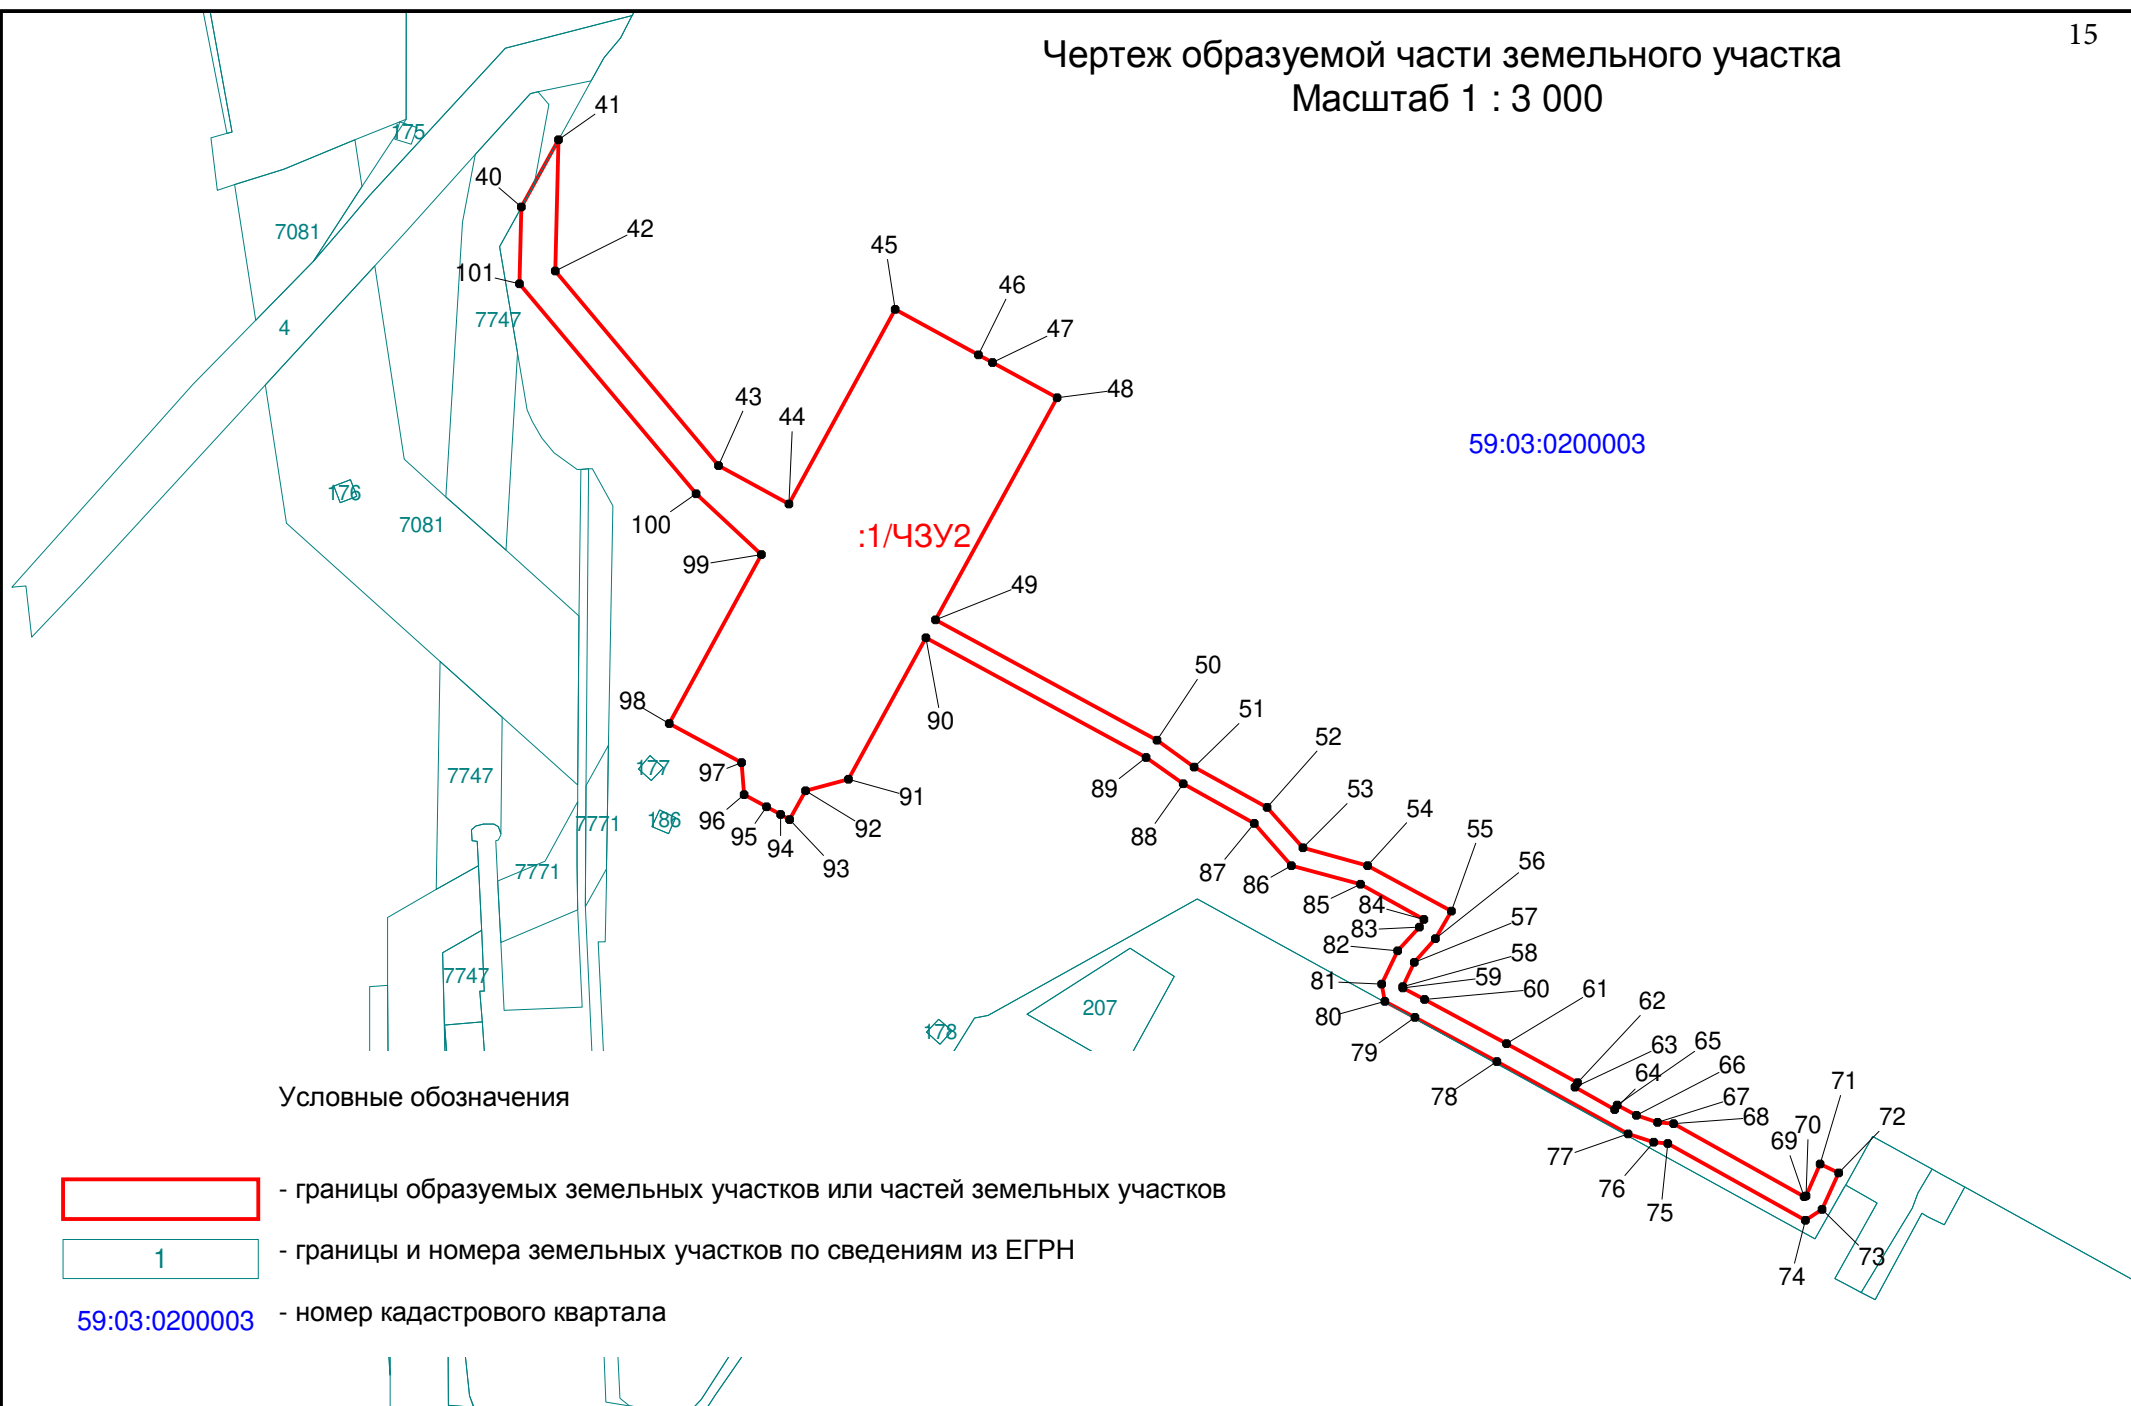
15

Чертеж образуемой части земельного участка
Масштаб 1 : 3 000

59:03:0200003

:1/ЧЗУ2

41 40 42 101 45 46 47 48 43 44 100 99 49 50 51 52 53 54 55 56 57 58 59 60 61 62 63 64 65 66 67 68 69 70 71 72 73 74 75 76 77 78 79 80 81 82 83 84 85 86 87 88 89 90 91 92 93 94 95 96 97 98

175 7081 4 7747 176 7081 7747 177 186 7771 7771 7747 178 207

Условные обозначения

- границы образуемых земельных участков или частей земельных участков

1 - границы и номера земельных участков по сведениям из ЕГРН

59:03:0200003 - номер кадастрового квартала